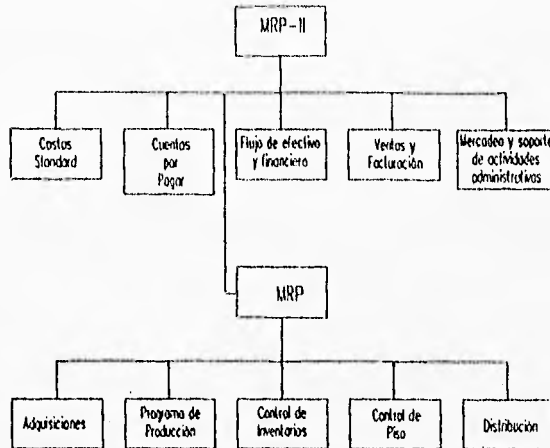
MRP - II

Costos Standard

Cuentos por Pogar

Flujo de efectivo y financiero

Ventas y Facturación

Mercadeo y soporte de actividades administrativas

MRP

Adquisiciones

Programa de Producción

Control de Inventarios

Control de Piso

Distribución